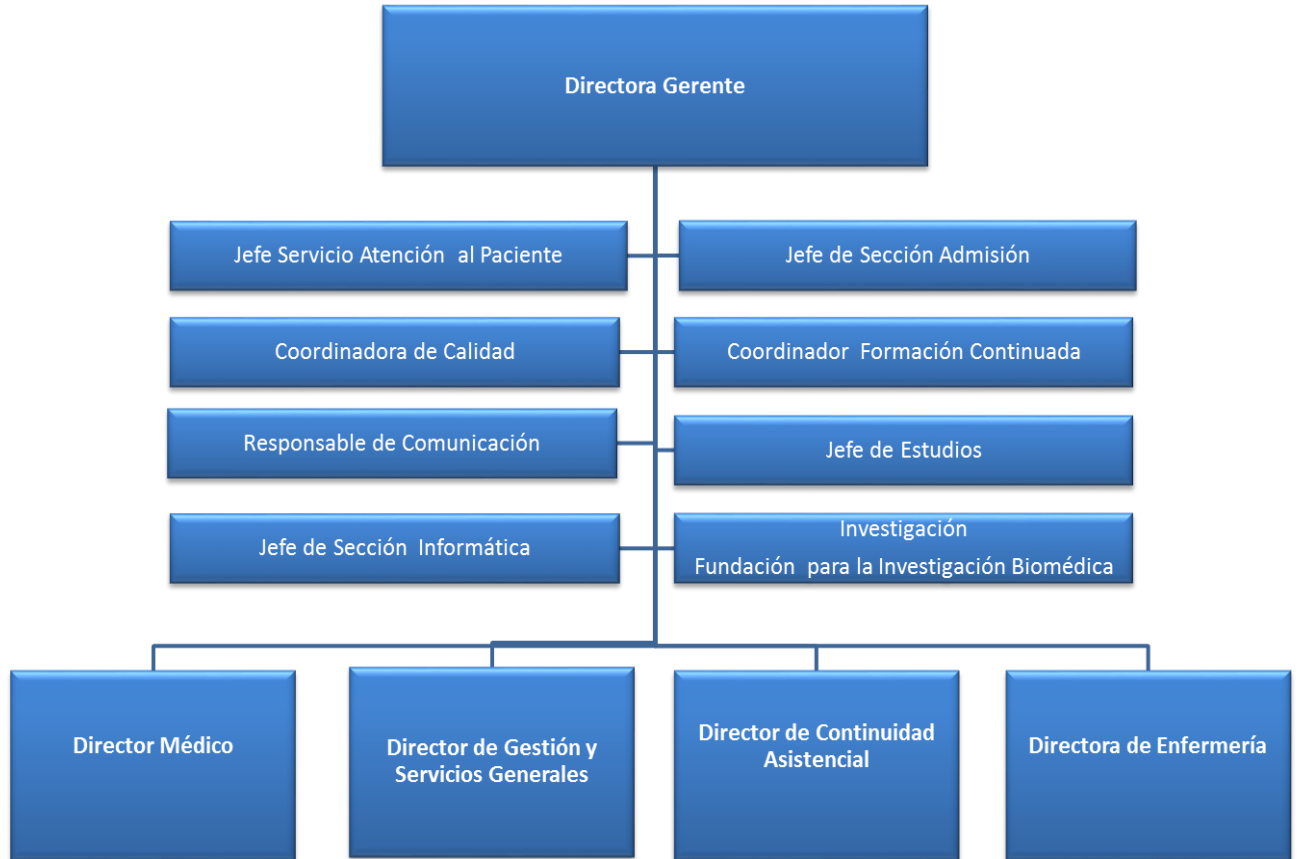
Directora Gerente

Jefe Servicio Atención al Paciente

Jefe de Sección Admisión

Coordinadora de Calidad

Coordinador Formación Continuada

Responsable de Comunicación

Jefe de Estudios

Jefe de Sección Informática

Investigación
Fundación para la Investigación Biomédica

Director Médico

Director de Gestión y Servicios Generales

Director de Continuidad Asistencial

Directora de Enfermería